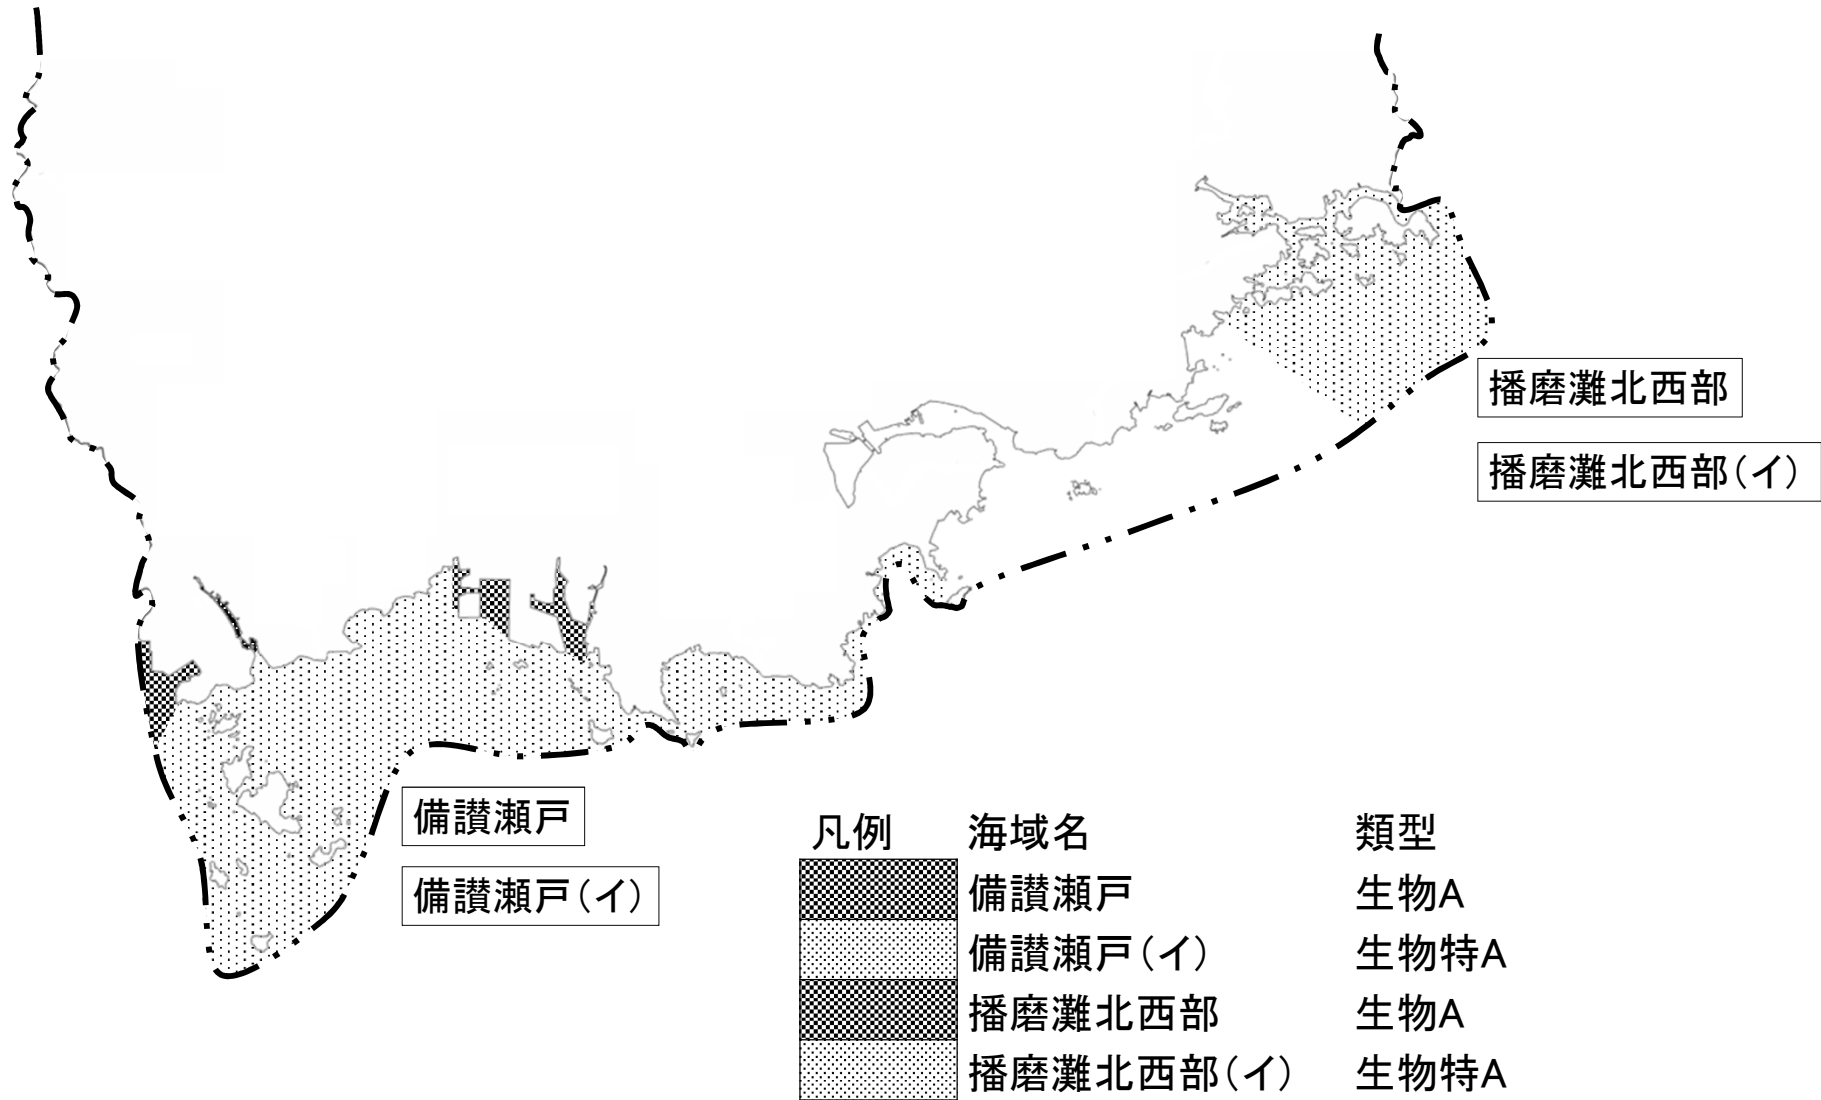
播磨灘北西部

播磨灘北西部（イ）

備讃瀬戸

備讃瀬戸（イ）

| 凡例 | 海域名 | 類型 |
|---|---|---|
| | 備讃瀬戸 | 生物A |
| | 備讃瀬戸（イ） | 生物特A |
| | 播磨灘北西部 | 生物A |
| | 播磨灘北西部（イ） | 生物特A |